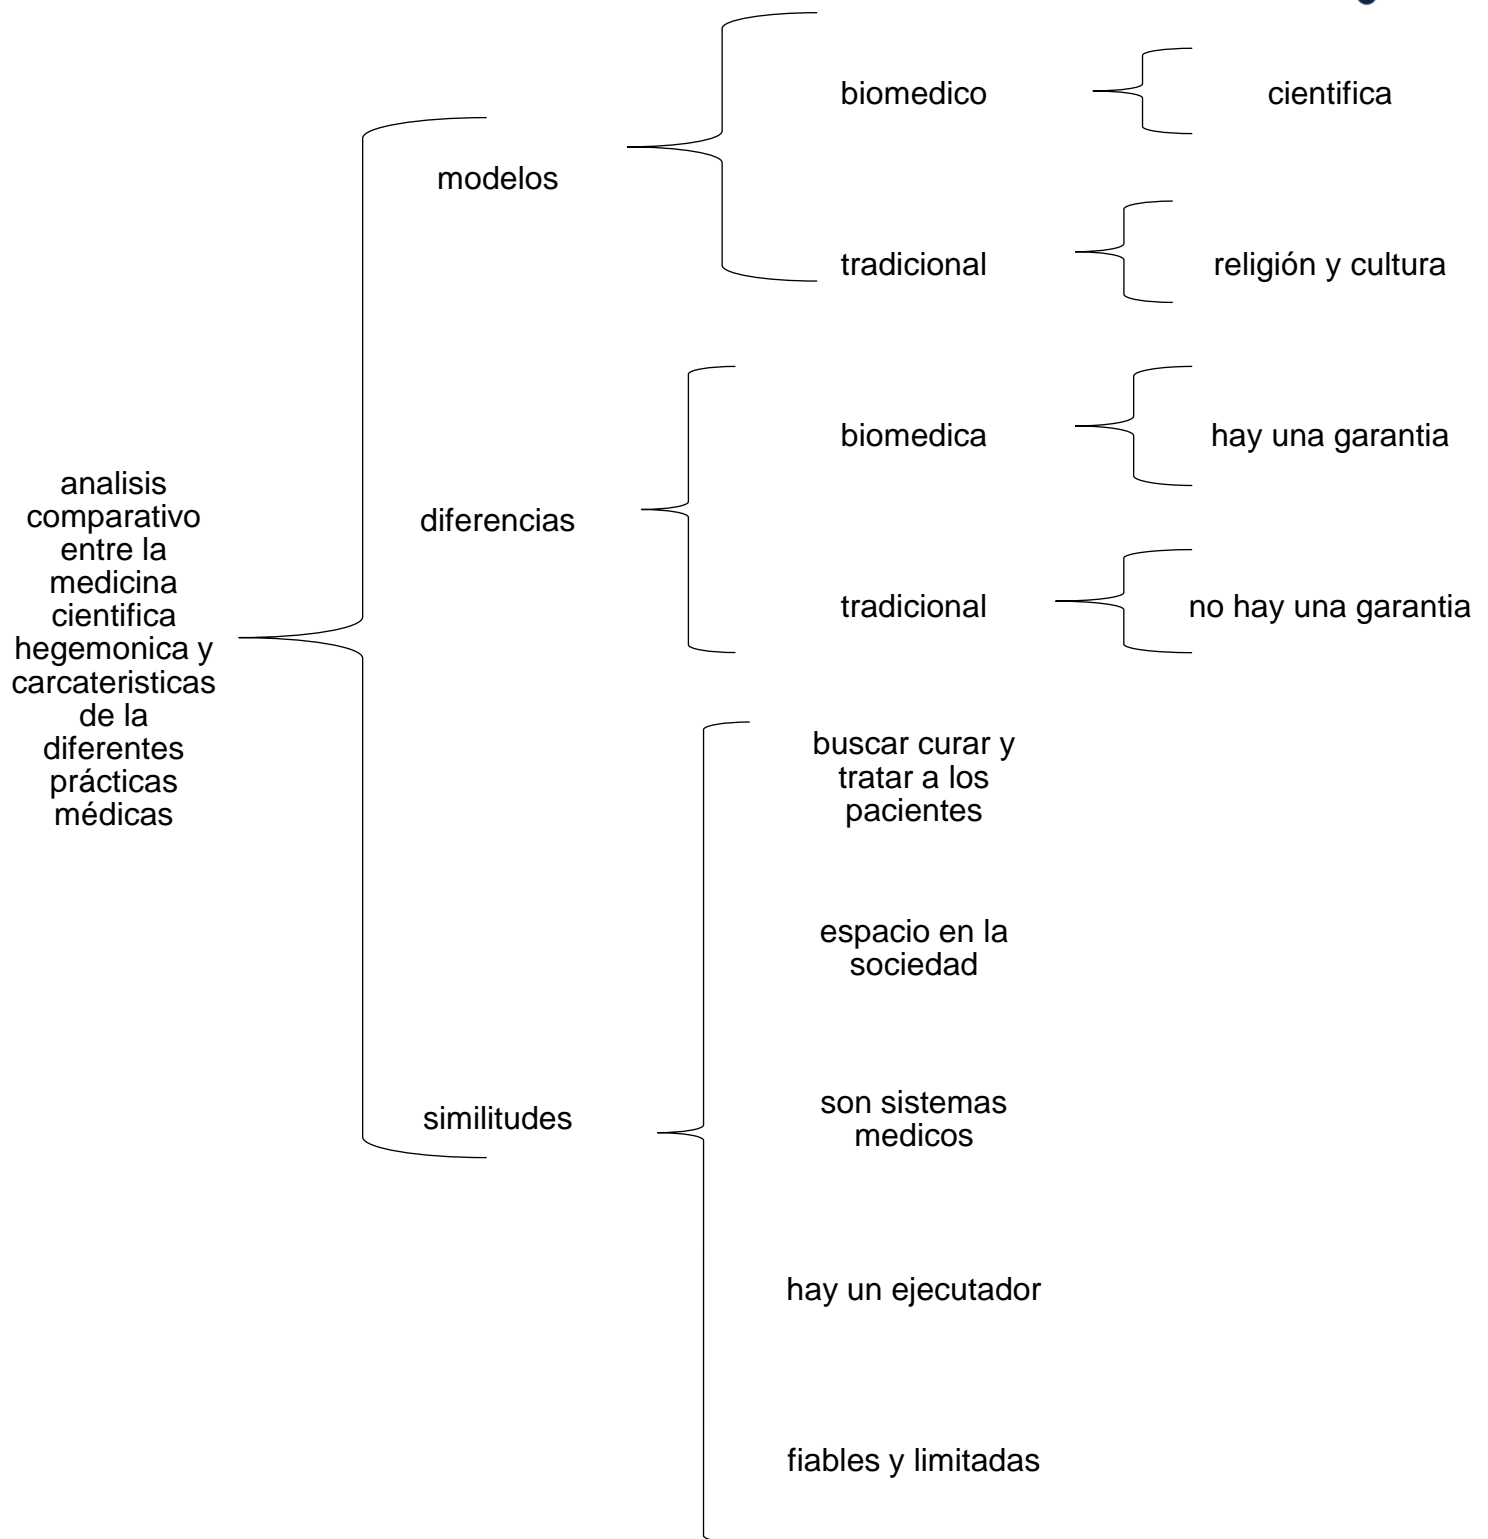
analisis comparativo entre la medicina cientifica hegemonica y carcateristicas de la diferentes prácticas médicas

modelos

biomedico

cientifica

tradicional

religión y cultura

diferencias

biomedica

hay una garantia

tradicional

no hay una garantia

similitudes

buscar curar y tratar a los pacientes

espacio en la sociedad

son sistemas medicos

hay un ejecutador

fiables y limitadas